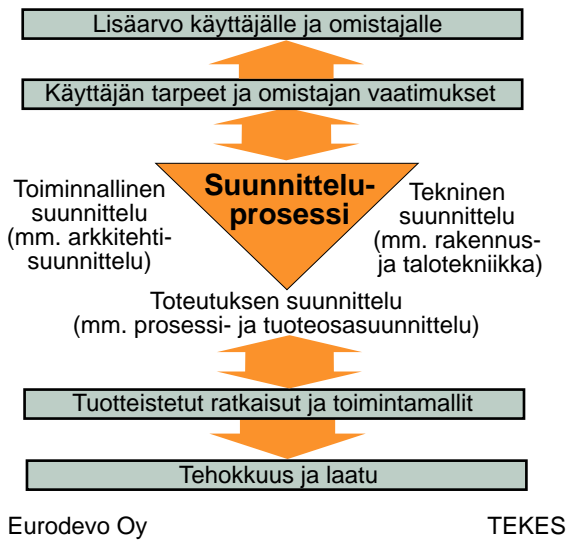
Lisäarvo käyttäjälle ja omistajalle

Käyttäjän tarpeet ja omistajan vaatimukset

Toiminnallinen suunnittelu (mm. arkkitehtisuunnittelu)

Suunnitteluprosessi

Tekninen suunnittelu (mm. rakennus- ja talotekniikka)

Toteutuksen suunnittelu (mm. prosessi- ja tuoteosasuunnittelu)

Tuotteistetut ratkaisut ja toimintamallit

Tehokkuus ja laatu

Eurodevo Oy

TEKES